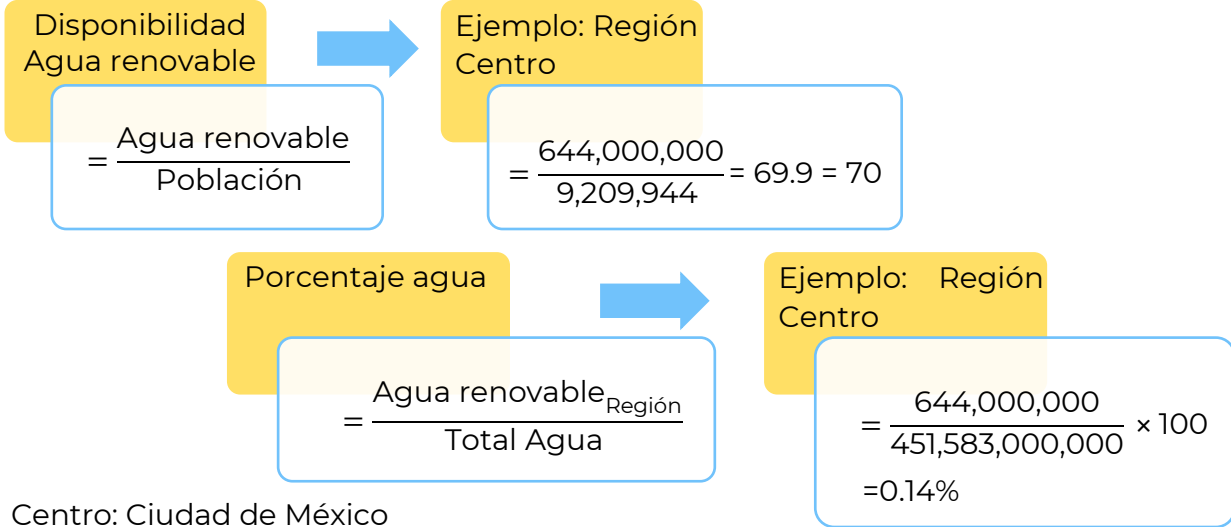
Disponibilidad Agua renovable

$= \frac{\text{Agua renovable}}{\text{Población}}$

Ejemplo: Región Centro

$= \frac{644,000,000}{9,209,944} = 69.9 = 70$

Porcentaje agua

$= \frac{\text{Agua renovable}_{\text{Región}}}{\text{Total Agua}}$

Ejemplo: Región Centro

$= \frac{644,000,000}{451,583,000,000} \times 100$

$=0.14\%$

Centro: Ciudad de México